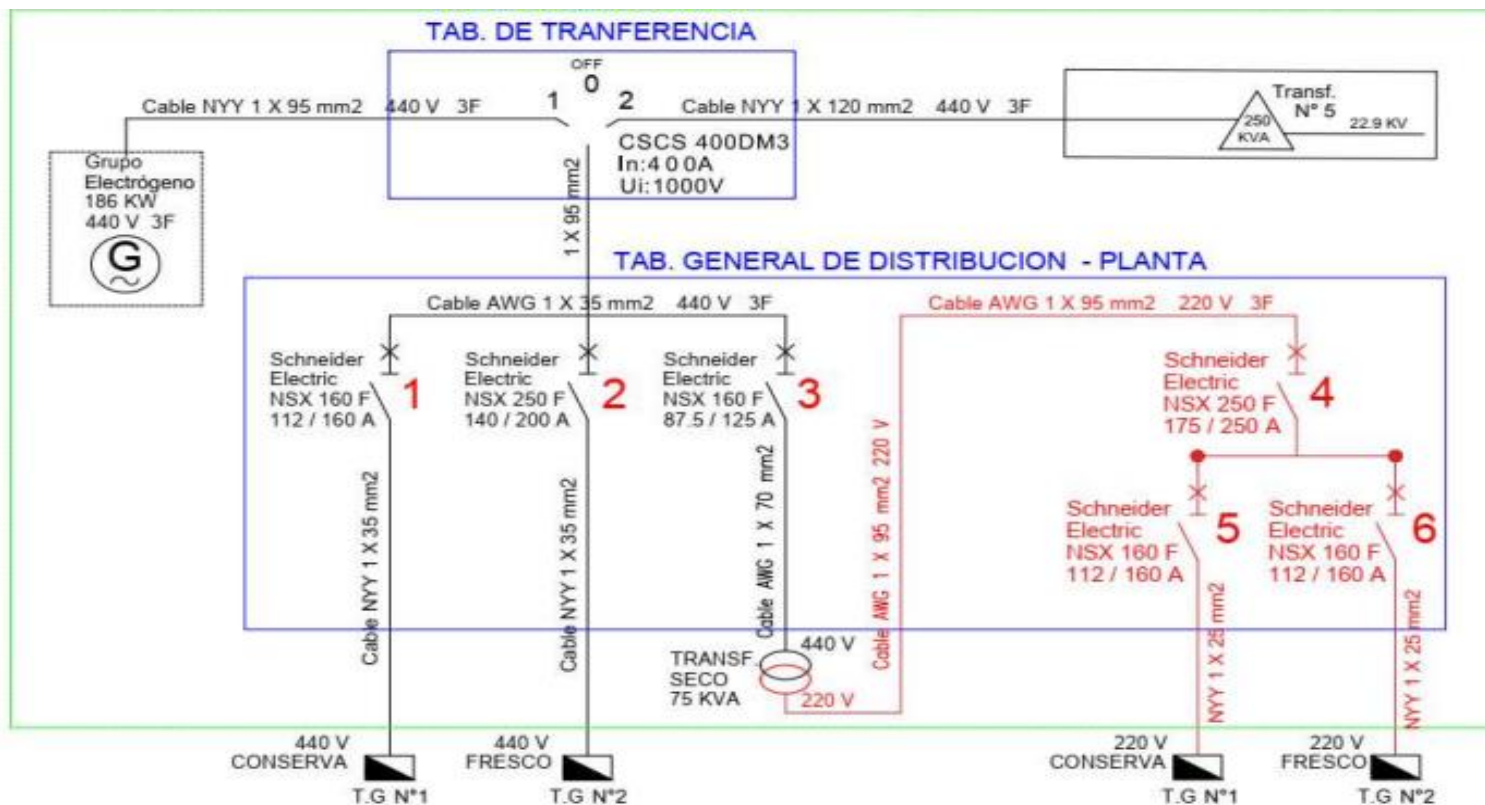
TAB. DE TRANFERENCIA

OFF
0
1 2

Cable NYY 1 X 95 mm2 440 V 3F

Cable NYY 1 X 120 mm2 440 V 3F

CSCS 400DM3
In:4 0 0A
Ui:1000V

Transf.
N° 5
250
KVA
22.9 KV

Grupo
Electrógeno
186 KW
440 V 3F
G

1 X 95 mm2

TAB. GENERAL DE DISTRIBUCION - PLANTA

Cable AWG 1 X 35 mm2 440 V 3F

Cable AWG 1 X 95 mm2 220 V 3F

Schneider
Electric
NSX 160 F
112 / 160 A
1

Schneider
Electric
NSX 250 F
140 / 200 A
2

Schneider
Electric
NSX 160 F
87.5 / 125 A
3

Schneider
Electric
NSX 250 F
175 / 250 A
4

Schneider
Electric
NSX 160 F
112 / 160 A
5

Schneider
Electric
NSX 160 F
112 / 160 A
6

Cable NYY 1 X 35 mm2

Cable NYY 1 X 35 mm2

Cable AWG 1 X 70 mm2

Cable AWG 1 X 95 mm2 220 V

NYY 1 X 25 mm2

NYY 1 X 25 mm2

TRANSF.
SECO
75 KVA
440 V
220 V

440 V
CONSERVA
T.G N°1

440 V
FRESCO
T.G N°2

220 V
CONSERVA
T.G N°1

220 V
FRESCO
T.G N°2